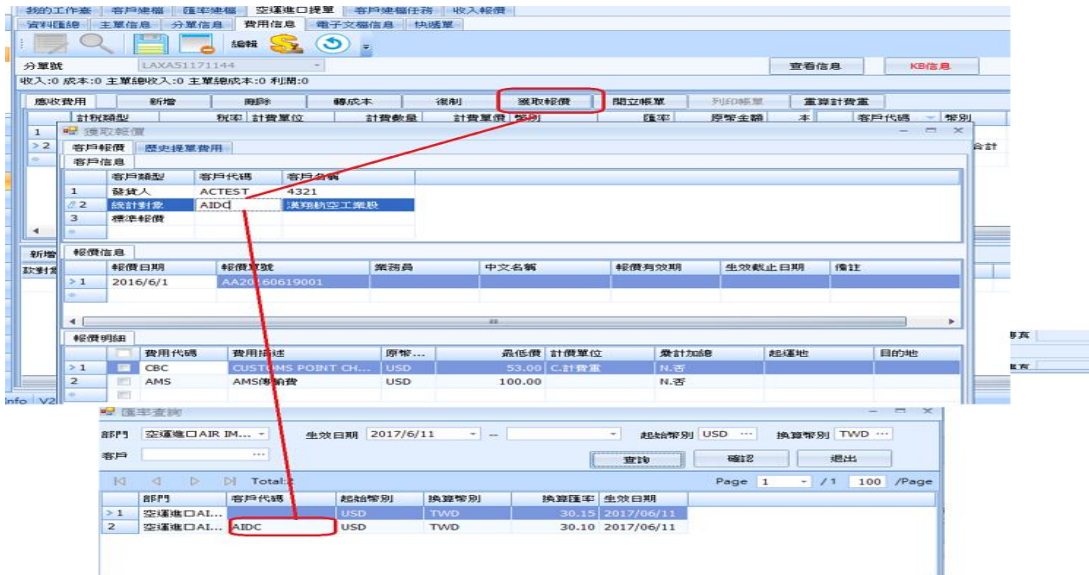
我的工作臺 | 客戶建檔 | 匯率建檔 | 空運進口提單 | 客戶建檔任務 | 收入報價
資料匯總 | 主單信息 | 分單信息 | 費用信息 | 電子文檔信息 | 快遞單

編輯

分單號 LAXA51171144
查看信息 KB信息
收入:0 成本:0 主單總收入:0 主單總成本:0 利潤:0

應收費用 | 新增 | 刪除 | 轉成本 | 復制 | 選取報價 | 開立帳單 | 列印帳單 | 重算計費重
計稅類型 | 稅率 | 計費單位 | 計費數量 | 計費單價 | 幣別 | 匯率 | 原幣金額 | 本 | 客戶代碼 | 幣別
1
> 2
合計

選取報價
客戶報價 | 歷史提單費用
客戶信息
| | 客戶類型 | 客戶代碼 | 客戶名稱 |
|---|---|---|---|
| 1 | 發貨人 | ACTEST | 4321 |
| 2 | 統計對象 | AIDC | 漢翔航空工業股 |
| 3 | 標準報價 | | |

新增
款對象

報價信息
| | 報價日期 | 報價單號 | 業務員 | 中文名稱 | 報價有效期 | 生效截止日期 | 備註 |
|---|---|---|---|---|---|---|---|
| > 1 | 2016/6/1 | AA20160619001 | | | | | |

報價明細
| | | 費用代碼 | 費用描述 | 原幣... | 最低價 | 計價單位 | 累計加總 | 起運地 | 目的地 |
|---|---|---|---|---|---|---|---|---|---|
| > 1 | | CBC | CUSTOMS POINT CH... | USD | 53.00 | C.計費重 | N.否 | | |
| 2 | | AMS | AMS傳輸費 | USD | 100.00 | | N.否 | | |

Info V2

匯率查詢
部門 空運進口AIR IM... 生效日期 2017/6/11 -- 起始幣別 USD ··· 換算幣別 TWD ···
客戶 ···
查詢 確認 退出
Total: Page 1 /1 100 /Page
| | 部門 | 客戶代碼 | 起始幣別 | 換算幣別 | 換算匯率 | 生效日期 |
|---|---|---|---|---|---|---|
| > 1 | 空運進口AI... | | USD | TWD | 30.15 | 2017/06/11 |
| 2 | 空運進口AI... | AIDC | USD | TWD | 30.10 | 2017/06/11 |